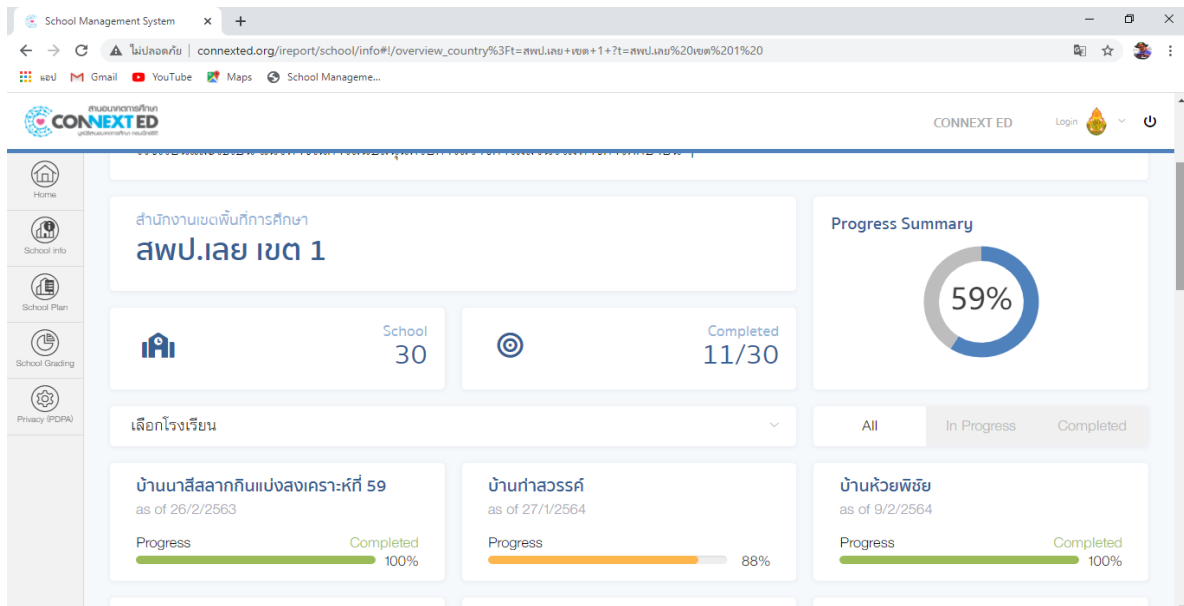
School Management System × +

ไม่ปลอดภัย | connexted.org/ireport/school/info#!/overview_country%3Ft=สพป.เลย+เขต+1+?t=สพป.เลย%20เขต%201%20

แอป Gmail YouTube Maps School Manageme...

CONNEXT ED

CONNEXT ED Login

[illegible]

Home
School Info
School Plan
School Grading
Privacy (PDPA)

สำนักงานเขตพื้นที่การศึกษา
สพป.เลย เขต 1

Progress Summary
59%

School
30

Completed
11/30

เลือกโรงเรียน

All In Progress Completed

บ้านนาสีสลากกินแบ่งสงเคราะห์ที่ 59
as of 26/2/2563
Progress Completed
100%

บ้านท่าสวรรค์
as of 27/1/2564
Progress
88%

บ้านห้วยพิชัย
as of 9/2/2564
Progress Completed
100%